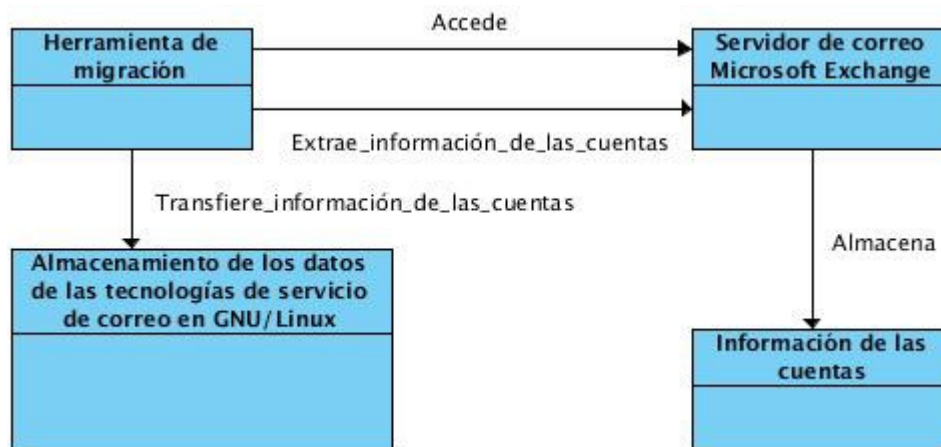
Herramienta de migración

Accede

Servidor de correo Microsoft Exchange

Extrae_información_de_las_cuentas

Transfiere_información_de_las_cuentas

Almacena

Almacenamiento de los datos de las tecnologías de servicio de correo en GNU/Linux

Información de las cuentas